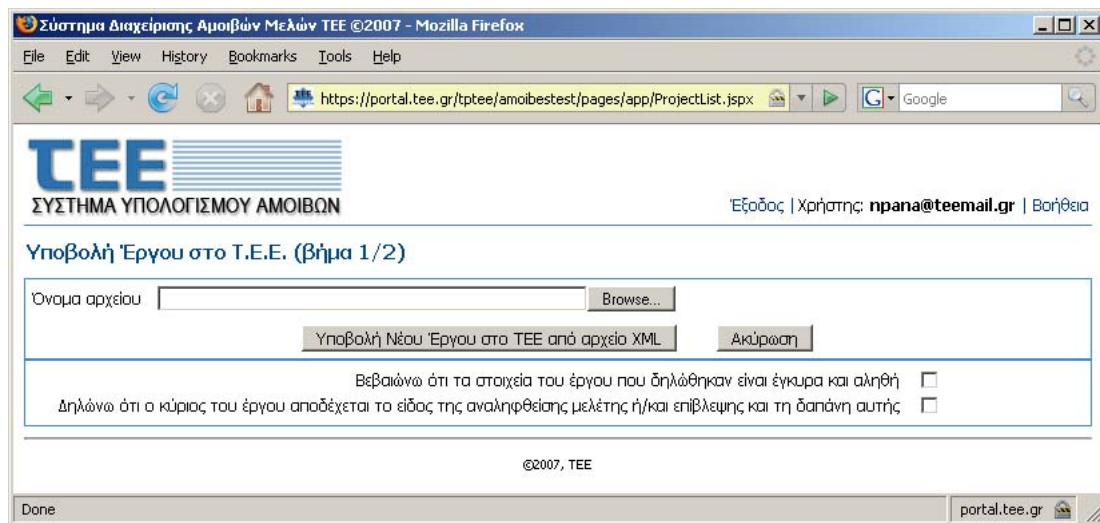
Σύστημα Διαχείρισης Αμοιβών Μελών ΤΕΕ ©2007 - Mozilla Firefox

File Edit View History Bookmarks Tools Help

https://portal.tee.gr/tptee/amoibestest/pages/app/ProjectList.jspx

Google

ΤΕΕ
ΣΥΣΤΗΜΑ ΥΠΟΛΟΓΙΣΜΟΥ ΑΜΟΙΒΩΝ

Έξοδος | Χρήστης: npana@teemail.gr | Βοήθεια

Υποβολή Έργου στο Τ.Ε.Ε. (βήμα 1/2)

Όνομα αρχείου Browse...

Υποβολή Νέου Έργου στο ΤΕΕ από αρχείο XML Ακύρωση

Βεβαιώνω ότι τα στοιχεία του έργου που δηλώθηκαν είναι έγκυρα και αληθή

Δηλώνω ότι ο κύριος του έργου αποδέχεται το είδος της αναληφθείσης μελέτης ή/και επίβλεψης και τη δαπάνη αυτής

©2007, TEE

Done

portal.tee.gr